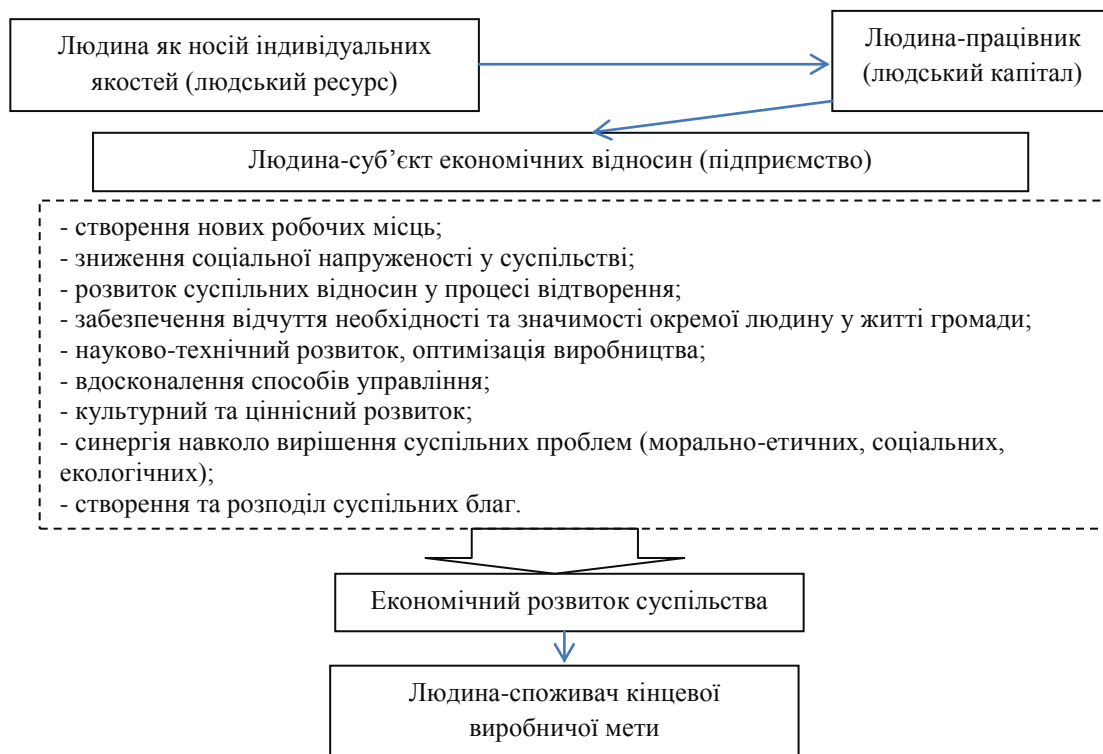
Людина як носій індивідуальних якостей (людський ресурс)

Людина-працівник (людський капітал)

Людина-суб'єкт економічних відносин (підприємство)

- створення нових робочих місць;
- зниження соціальної напруженості у суспільстві;
- розвиток суспільних відносин у процесі відтворення;
- забезпечення відчуття необхідності та значимості окремої людину у житті громади;
- науково-технічний розвиток, оптимізація виробництва;
- вдосконалення способів управління;
- культурний та ціннісний розвиток;
- синергія навколо вирішення суспільних проблем (морально-етичних, соціальних, екологічних);
- створення та розподіл суспільних благ.

Економічний розвиток суспільства

Людина-споживач кінцевої виробничої мети